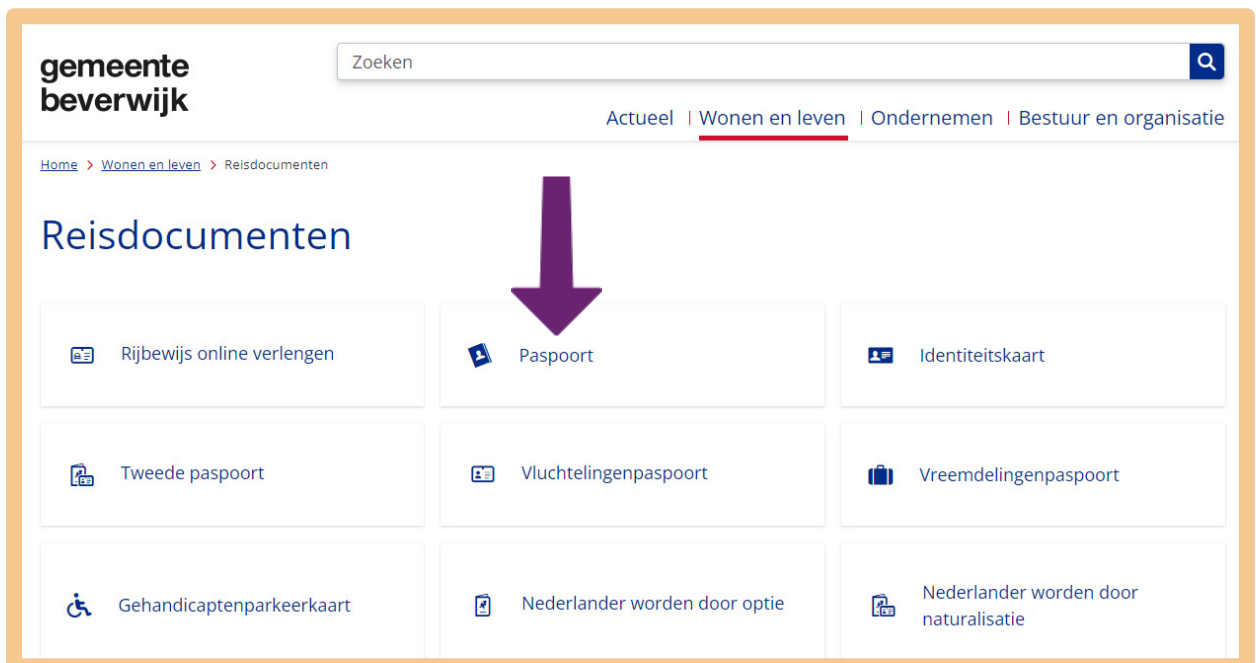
gemeente beverwijk

Zoeken

Actueel | Wonen en leven | Ondernemen | Bestuur en organisatie

Home > Wonen en leven > Reisdocumenten

Reisdocumenten

Rijbewijs online verlengen

Paspoort

Identiteitskaart

Tweede paspoort

Vluchtelingenpaspoort

Vreemdelingenpaspoort

Gehandicaptenparkeerkaart

Nederlander worden door optie

Nederlander worden door naturalisatie